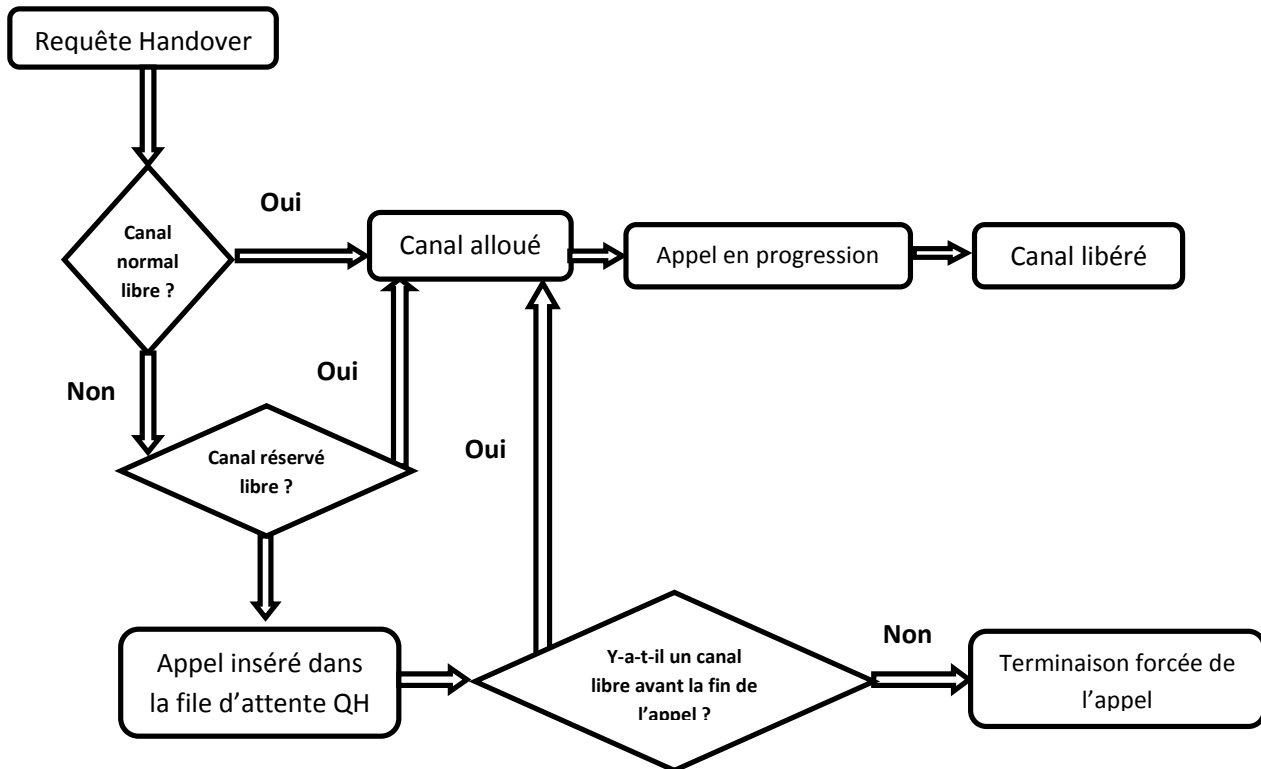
Requête Handover

Canal normal libre ?

Oui

Canal alloué

Appel en progression

Canal libéré

Non

Oui

Canal réservé libre ?

Oui

Appel inséré dans la file d'attente QH

Y-a-t-il un canal libre avant la fin de l'appel ?

Non

Terminaison forcée de l'appel